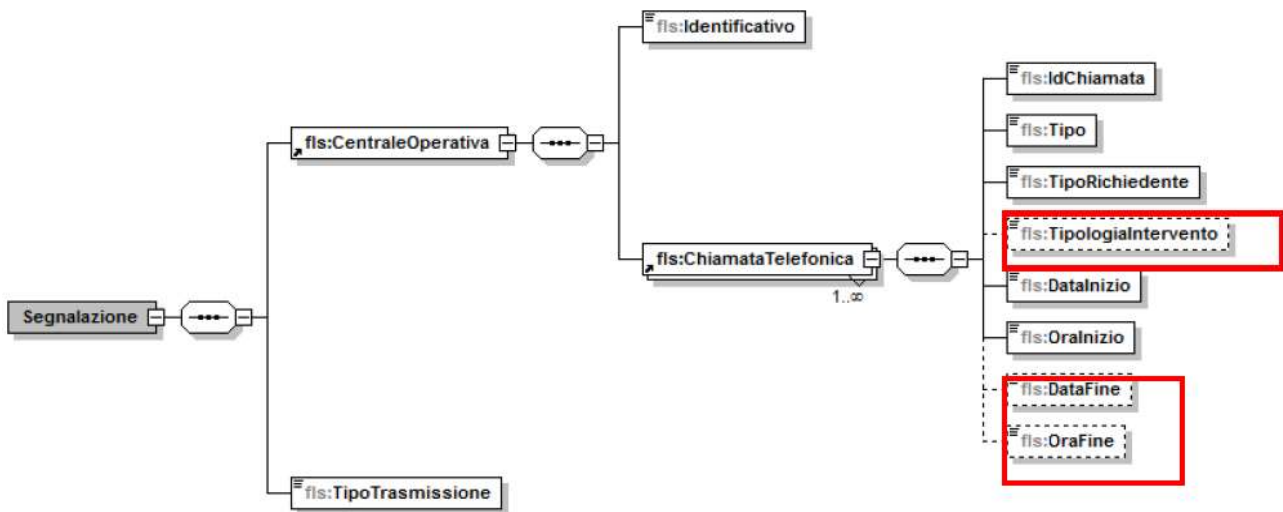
Segnalazione

fls:CentraleOperativa

fls:Identificativo

fls:ChiamataTelefonica

1..∞

fls:IdChiamata

fls:Tipo

fls:TipoRichiedente

fls:TipologiaIntervento

fls:DataInizio

fls:OraInizio

fls:DataFine

fls:OraFine

fls:TipoTrasmissione